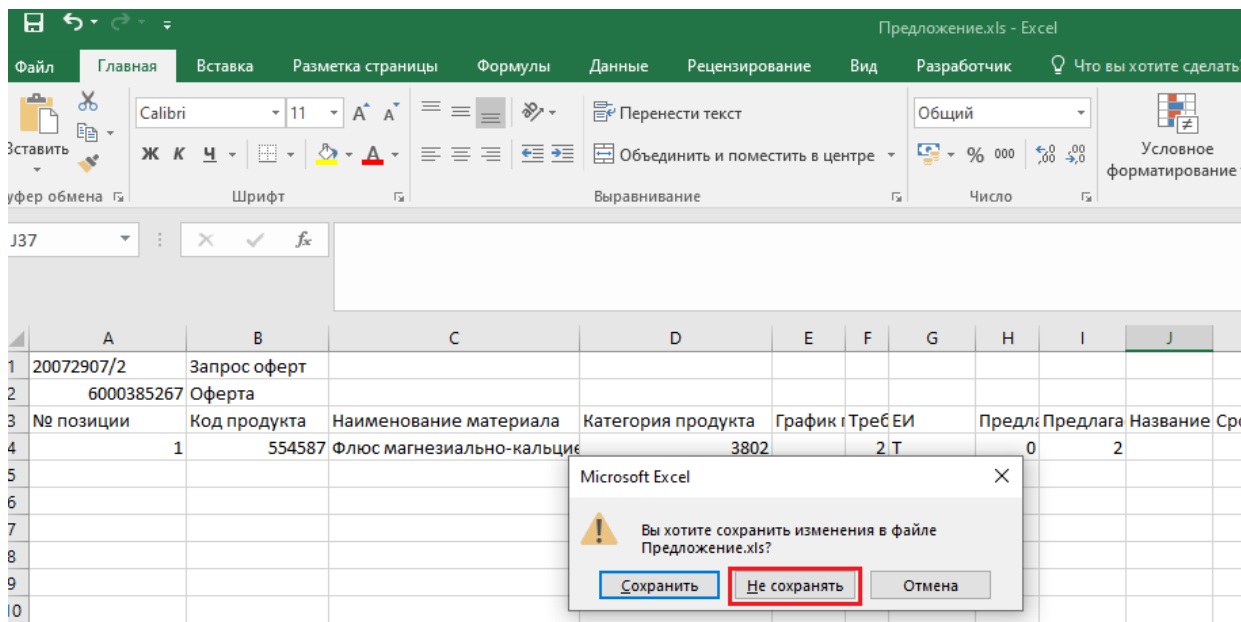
Предложение.xls - Excel

Файл Главная Вставка Разметка страницы Формулы Данные Рецензирование Вид Разработчик Что вы хотите сделать

Вставить
уфер обмена

Calibri 11
Ж К Ч
Шрифт

Перенести текст
Объединить и поместить в центре
Выравнивание

Общий
% 000
Число

Условное форматирование

J37

| | A | B | C | D | E | F | G | H | I | J |
|---|---|---|---|---|---|---|---|---|---|---|
| 1 | 20072907/2 | Запрос оферт | | | | | | | | |
| 2 | 6000385267 | Оферта | | | | | | | | |
| 3 | № позиции | Код продукта | Наименование материала | Категория продукта | График | Треб | ЕИ | Предл | Предлага | Название | Ср |
| 4 | 1 | 554587 | Флюс магнезиально-кальцие | 3802 | | 2 | Т | 0 | 2 | |
| 5 | | | | | | | | | | |
| 6 | | | | | | | | | | |
| 7 | | | | | | | | | | |
| 8 | | | | | | | | | | |
| 9 | | | | | | | | | | |
| 10 | | | | | | | | | | |

Microsoft Excel
Вы хотите сохранить изменения в файле Предложение.xls?
Сохранить Не сохранять Отмена